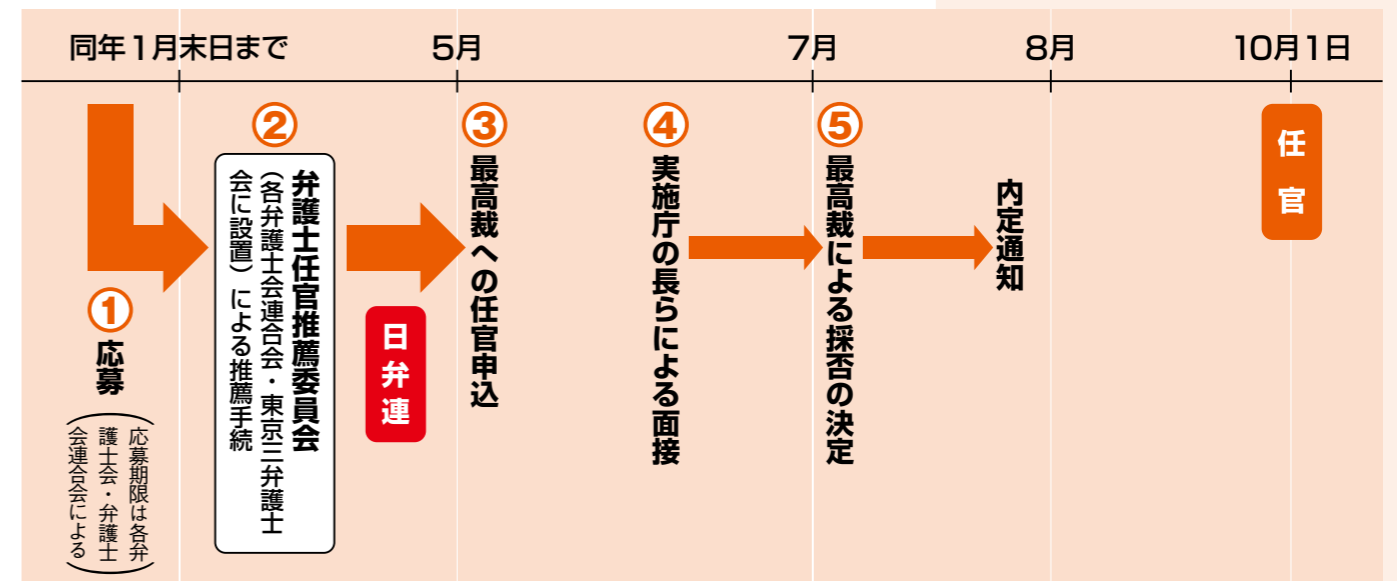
同年1月末日まで　5月　7月　8月　10月1日

①
応募
（応募期限は各弁護士会・弁護士会連合会による）

②
弁護士任官推薦委員会
（各弁護士会連合会・東京三弁護士会に設置）による推薦手続

日弁連

③
最高裁への任官申込

④
実施庁の長らによる面接

⑤
最高裁による採否の決定

内定通知

任官